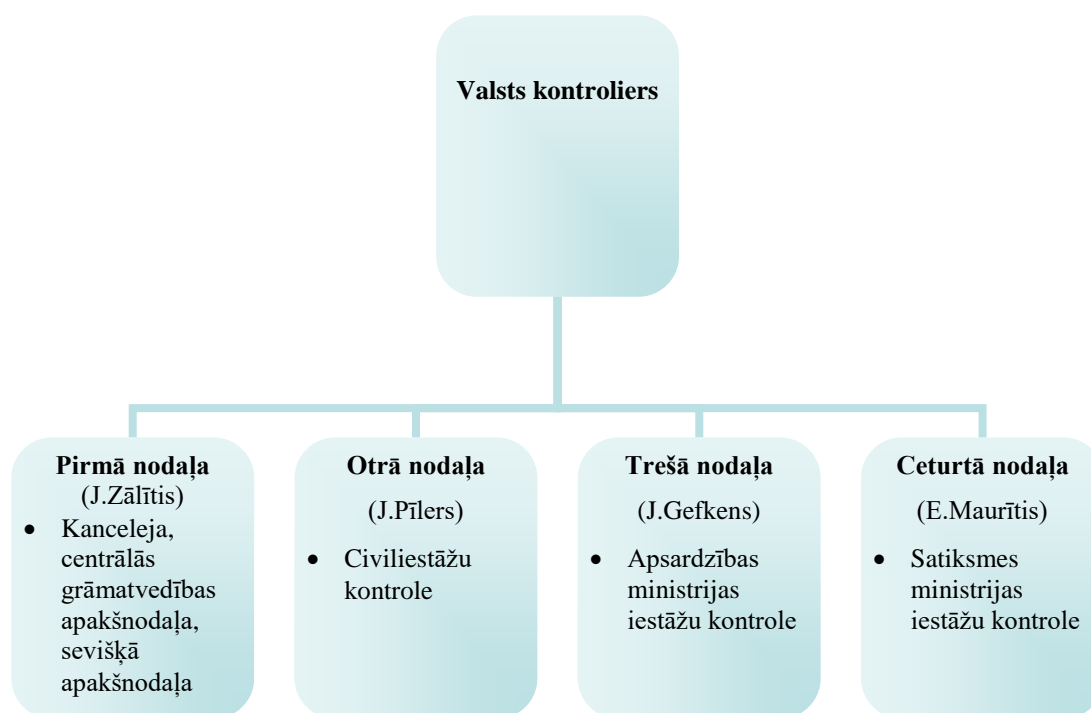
Valsts kontroliers

Pirmā nodaļa
(J.Zālītis)
- Kanceleja, centrālās grāmatvedības apakšnodaļa, sevišķā apakšnodaļa

Otrā nodaļa
(J.Pīlers)
- Civiliestāžu kontrole

Trešā nodaļa
(J.Gefkens)
- Apsardzības ministrijas iestāžu kontrole

Ceturtā nodaļa
(E.Maurītis)
- Satiksmes ministrijas iestāžu kontrole